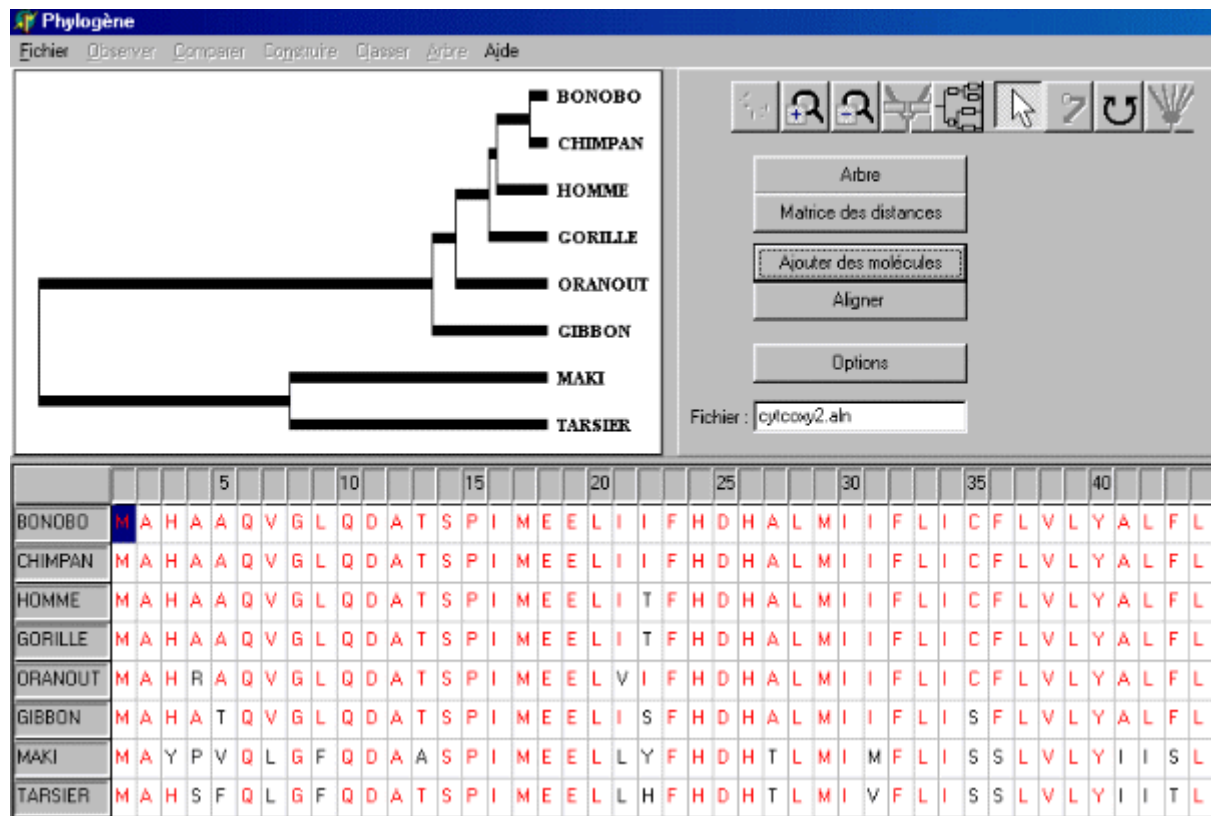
Phylogène

Fichier Observer Comparer Construire Classer Arbre Aide

BONOBO
CHIMPAN
HOMME
GORILLE
ORANOUT
GIBBON
MAKI
TARSIER

Arbre
Matrice des distances
Ajouter des molécules
Aligner
Options
Fichier : cytcoxy2.aln

| | | | | | 5 | | | | | 10 | | | | | 15 | | | | | 20 | | | | | 25 | | | | | 30 | | | | | 35 | | | | | 40 | | | |
|---|---|---|---|---|---|---|---|---|---|---|---|---|---|---|---|---|---|---|---|---|---|---|---|---|---|---|---|---|---|---|---|---|---|---|---|---|---|---|---|---|---|---|---|
| BONOBO | M | A | H | A | A | Q | V | G | L | Q | D | A | T | S | P | I | M | E | E | L | I | I | F | H | D | H | A | L | M | I | I | F | L | I | C | F | L | V | L | Y | A | L | F | L |
| CHIMPAN | M | A | H | A | A | Q | V | G | L | Q | D | A | T | S | P | I | M | E | E | L | I | I | F | H | D | H | A | L | M | I | I | F | L | I | C | F | L | V | L | Y | A | L | F | L |
| HOMME | M | A | H | A | A | Q | V | G | L | Q | D | A | T | S | P | I | M | E | E | L | I | T | F | H | D | H | A | L | M | I | I | F | L | I | C | F | L | V | L | Y | A | L | F | L |
| GORILLE | M | A | H | A | A | Q | V | G | L | Q | D | A | T | S | P | I | M | E | E | L | I | T | F | H | D | H | A | L | M | I | I | F | L | I | C | F | L | V | L | Y | A | L | F | L |
| ORANOUT | M | A | H | R | A | Q | V | G | L | Q | D | A | T | S | P | I | M | E | E | L | V | I | F | H | D | H | A | L | M | I | I | F | L | I | C | F | L | V | L | Y | A | L | F | L |
| GIBBON | M | A | H | A | T | Q | V | G | L | Q | D | A | T | S | P | I | M | E | E | L | I | S | F | H | D | H | A | L | M | I | I | F | L | I | S | F | L | V | L | Y | A | L | F | L |
| MAKI | M | A | Y | P | V | Q | L | G | F | Q | D | A | A | S | P | I | M | E | E | L | L | Y | F | H | D | H | T | L | M | I | M | F | L | I | S | S | L | V | L | Y | I | I | S | L |
| TARSIER | M | A | H | S | F | Q | L | G | F | Q | D | A | T | S | P | I | M | E | E | L | L | H | F | H | D | H | T | L | M | I | V | F | L | I | S | S | L | V | L | Y | I | I | T | L |